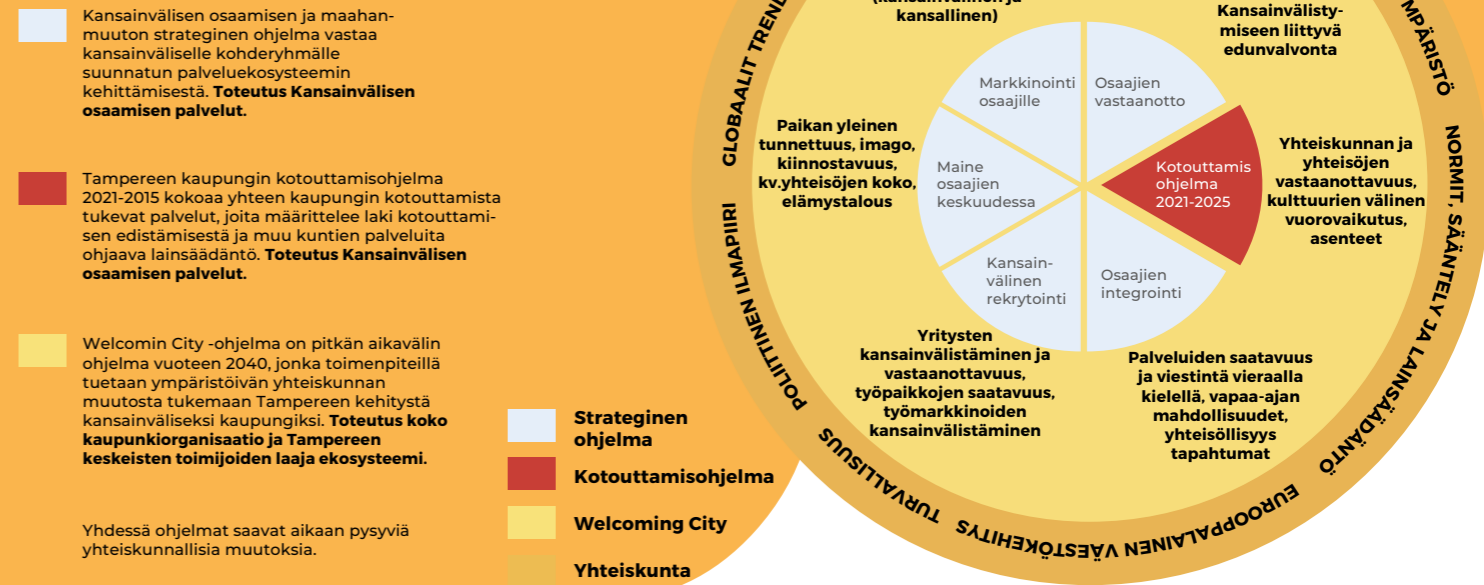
Kansainvälisen osaamisen ja maahanmuuton strateginen ohjelma vastaa kansainväliselle kohderyhmälle suunnatun palveluekosysteemin kehittämisestä. **Toteutus Kansainvälisen osaamisen palvelut.**

Tampereen kaupungin kotouttamisohjelma 2021-2015 kokoaa yhteen kaupungin kotouttamista tukevat palvelut, joita määrittelee laki kotouttamisen edistämisestä ja muu kuntien palveluita ohjaava lainsäädäntö. **Toteutus Kansainvälisen osaamisen palvelut.**

Welcomin City -ohjelma on pitkän aikavälin ohjelma vuoteen 2040, jonka toimenpiteillä tuetaan ympäristöivän yhteiskunnan muutosta tukemaan Tampereen kehitystä kansainväliseksi kaupungiksi. **Toteutus koko kaupunkiorganisaatio ja Tampereen keskeisten toimijoiden laaja ekosysteemi.**

Yhdessä ohjelmat saavat aikaan pysyviä yhteiskunnallisia muutoksia.

Strateginen ohjelma
Kotouttamisohjelma
Welcoming City
Yhteiskunta

GLOBAALIT TREND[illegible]
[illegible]MPÄRISTÖ
NORMIT, SÄÄNTELY JA LAINSÄÄDÄNTÖ
EUROOPPALAINEN VÄESTÖKEHITYS
TURVALLISUUS
POLIITTINEN ILMAPIIRI

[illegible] kansallinen)
Kansainvälistymiseen liittyvä edunvalvonta
Paikan yleinen tunnettuus, imago, kiinnostavuus, kv.yhteisöjen koko, elämystalous
Yhteiskunnan ja yhteisöjen vastaanottavuus, kulttuurien välinen vuorovaikutus, asenteet
Yritysten kansainvälistäminen ja vastaanottavuus, työpaikkojen saatavuus, työmarkkinoiden kansainvälistäminen
Palveluiden saatavuus ja viestintä vieraalla kielellä, vapaa-ajan mahdollisuudet, yhteisöllisyys tapahtumat

Markkinointi osaajille
Osaajien vastaanotto
Maine osaajien keskuudessa
Kotouttamis ohjelma 2021-2025
Kansainvälinen rekrytointi
Osaajien integrointi